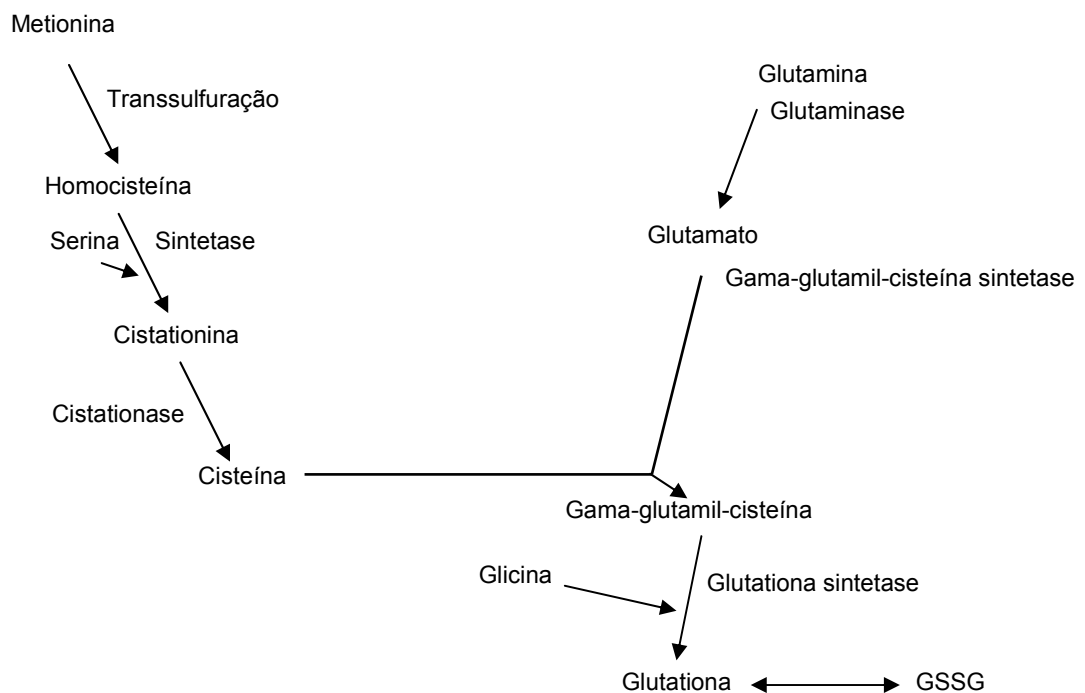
Metionina

Transsulfuração

Homocisteína

Serina

Sintetase

Cistationina

Cistationase

Cisteína

Glutamina

Glutaminase

Glutamato

Gama-glutamil-cisteína sintetase

Gama-glutamil-cisteína

Glicina

Glutationa sintetase

Glutationa

GSSG